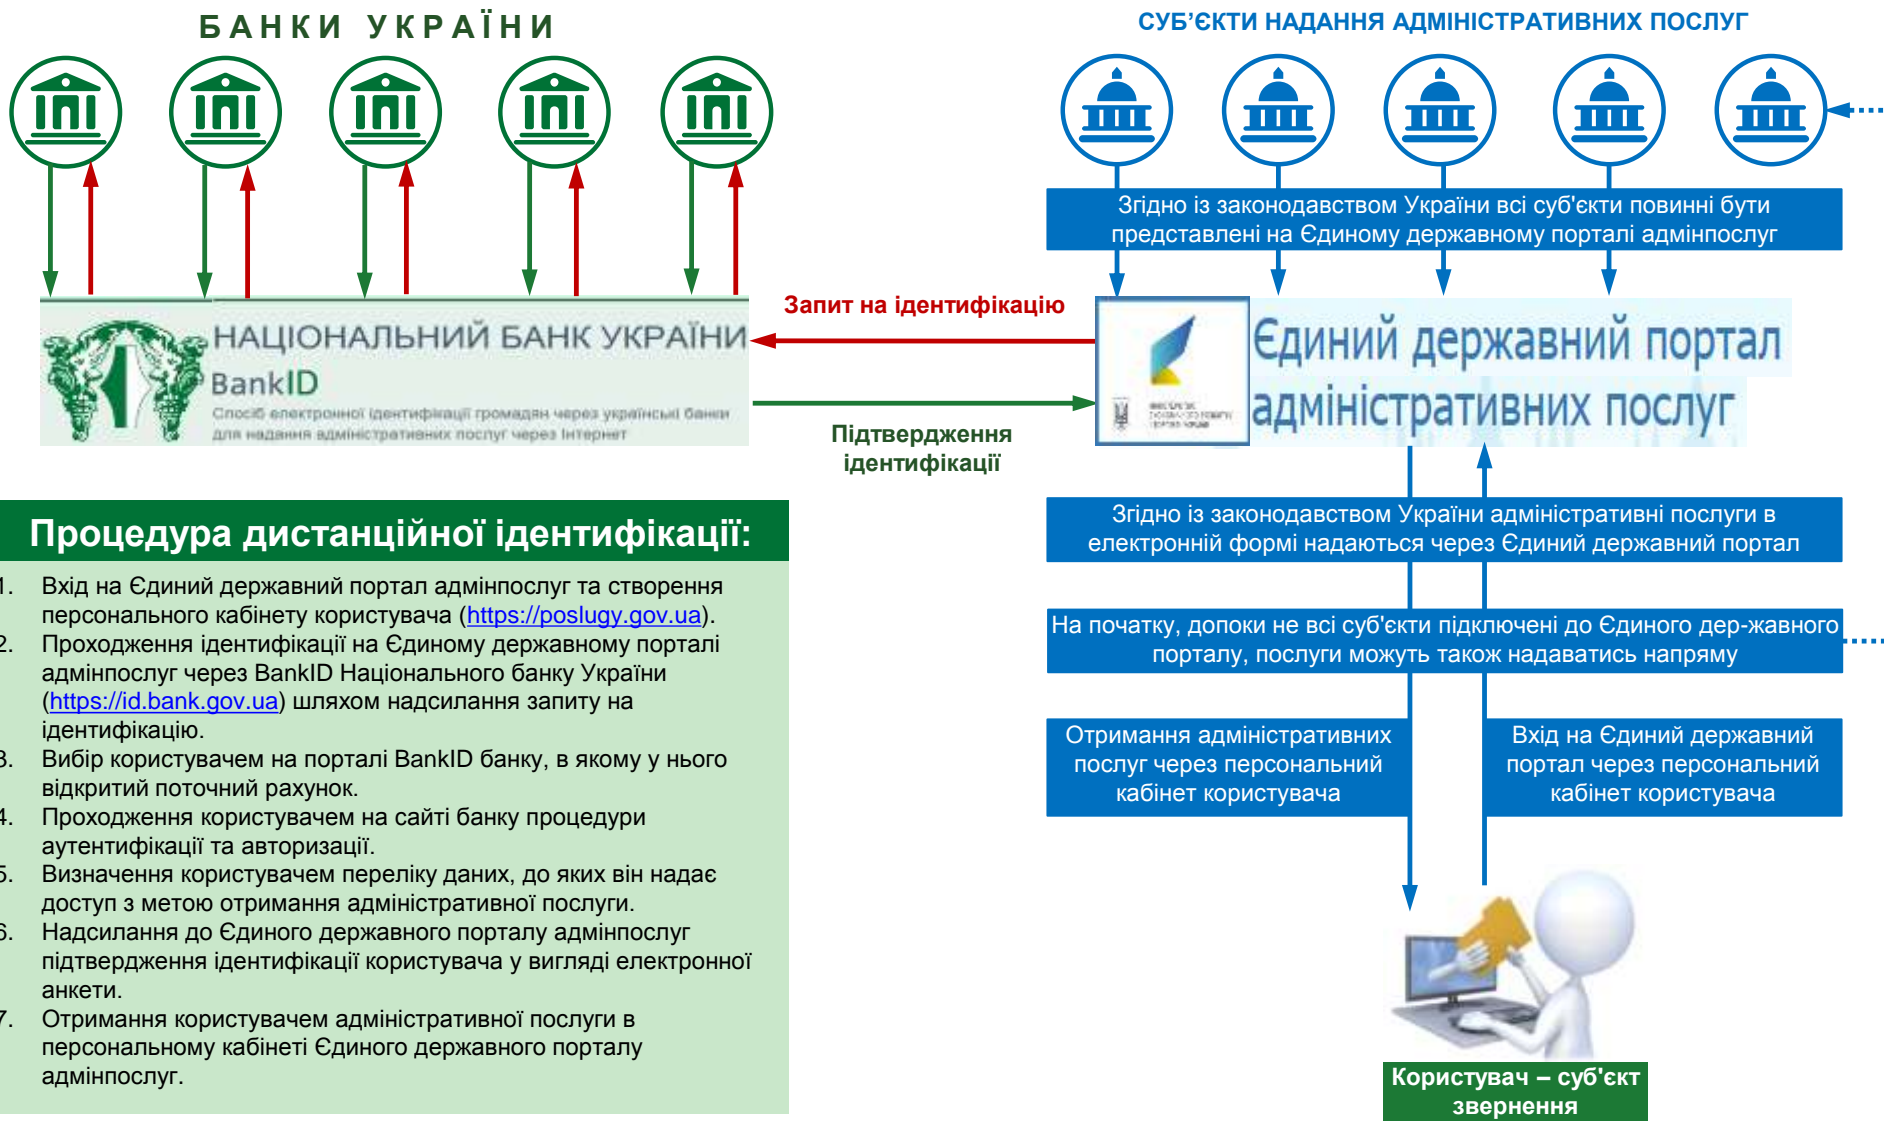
БАНКИ УКРАЇНИ

СУБ'ЄКТИ НАДАННЯ АДМІНІСТРАТИВНИХ ПОСЛУГ

Згідно із законодавством України всі суб'єкти повинні бути представлені на Єдиному державному порталі адмінпослуг

НАЦІОНАЛЬНИЙ БАНК УКРАЇНИ
BankID
Спосіб електронної ідентифікації громадян через українські банки для надання адміністративних послуг через Інтернет

Запит на ідентифікацію

Підтвердження ідентифікації

Єдиний державний портал адміністративних послуг

Процедура дистанційної ідентифікації:

1. Вхід на Єдиний державний портал адмінпослуг та створення персонального кабінету користувача (https://poslugy.gov.ua).
2. Проходження ідентифікації на Єдиному державному порталі адмінпослуг через BankID Національного банку України (https://id.bank.gov.ua) шляхом надсилання запиту на ідентифікацію.
3. Вибір користувачем на порталі BankID банку, в якому у нього відкритий поточний рахунок.
4. Проходження користувачем на сайті банку процедури аутентифікації та авторизації.
5. Визначення користувачем переліку даних, до яких він надає доступ з метою отримання адміністративної послуги.
6. Надсилання до Єдиного державного порталу адмінпослуг підтвердження ідентифікації користувача у вигляді електронної анкети.
7. Отримання користувачем адміністративної послуги в персональному кабінеті Єдиного державного порталу адмінпослуг.

Згідно із законодавством України адміністративні послуги в електронній формі надаються через Єдиний державний портал

На початку, допоки не всі суб'єкти підключені до Єдиного дер-жавного порталу, послуги можуть також надаватись напряму

Отримання адміністративних послуг через персональний кабінет користувача

Вхід на Єдиний державний портал через персональний кабінет користувача

Користувач – суб'єкт звернення